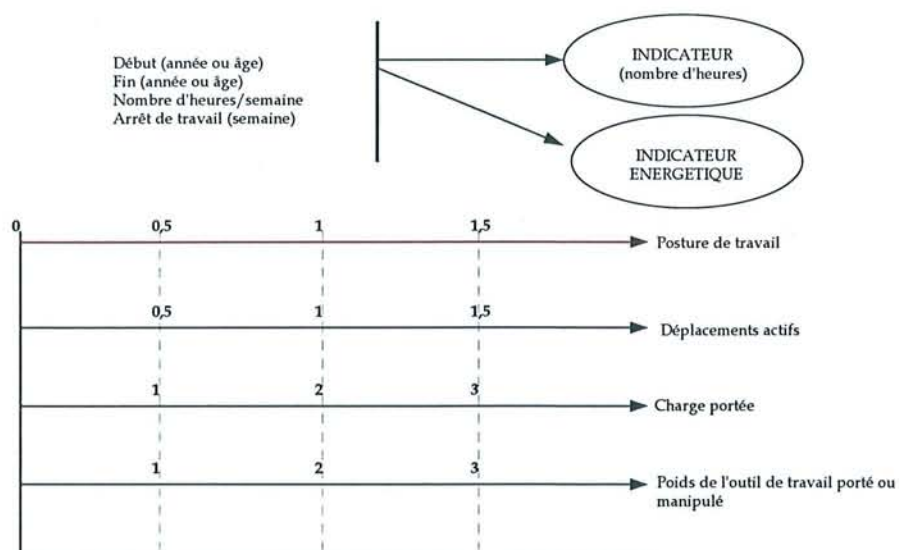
Début (année ou âge)
Fin (année ou âge)
Nombre d'heures/semaine
Arrêt de travail (semaine)

INDICATEUR
(nombre d'heures)

INDICATEUR
ENERGETIQUE

0

0,5

1

1,5

Posture de travail

0,5

1

1,5

Déplacements actifs

1

2

3

Charge portée

1

2

3

Poids de l'outil de travail porté ou manipulé